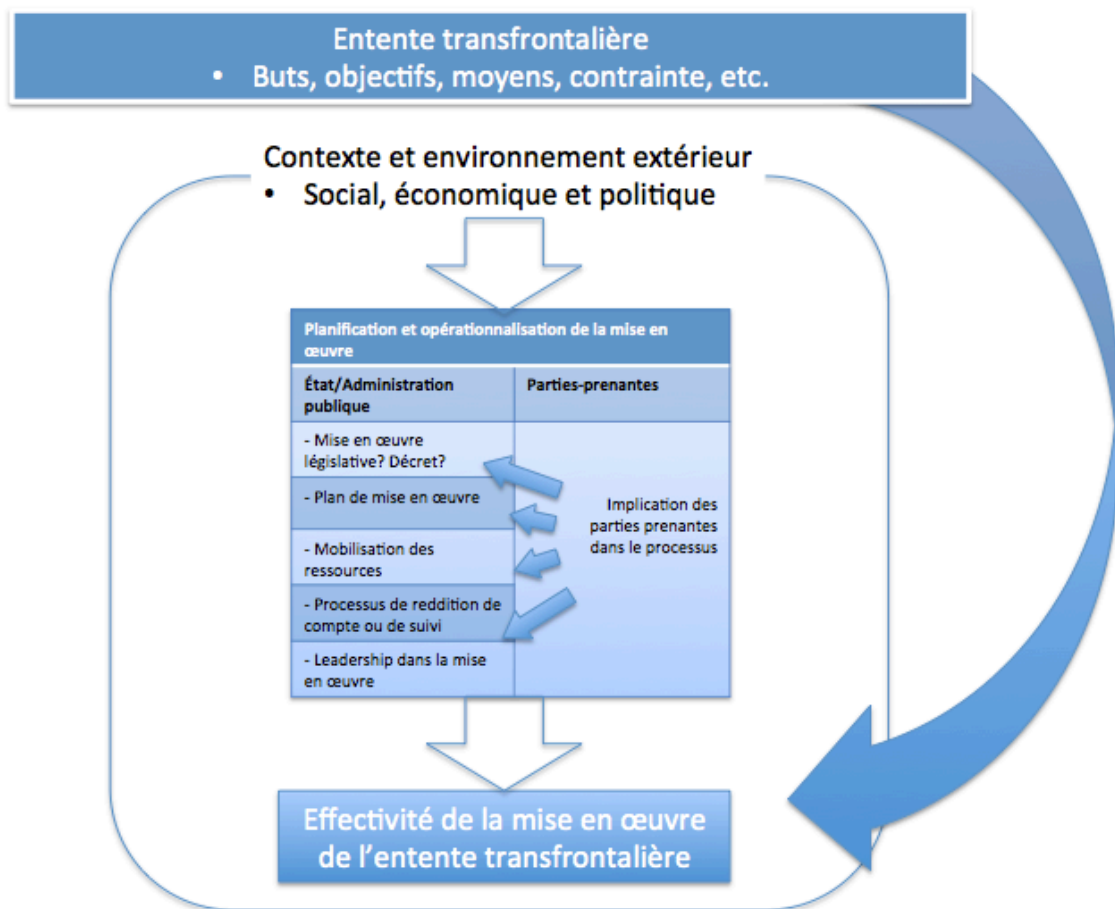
Entente transfrontalière
• Buts, objectifs, moyens, contrainte, etc.

Contexte et environnement extérieur
• Social, économique et politique

| Planification et opérationnalisation de la mise en œuvre | |
|---|---|
| État/Administration publique | Parties-prenantes |
| - Mise en œuvre législative? Décret? | Implication des parties prenantes dans le processus |
| - Plan de mise en œuvre | |
| - Mobilisation des ressources | |
| - Processus de reddition de compte ou de suivi | |
| - Leadership dans la mise en œuvre | |

Effectivité de la mise en œuvre de l'entente transfrontalière